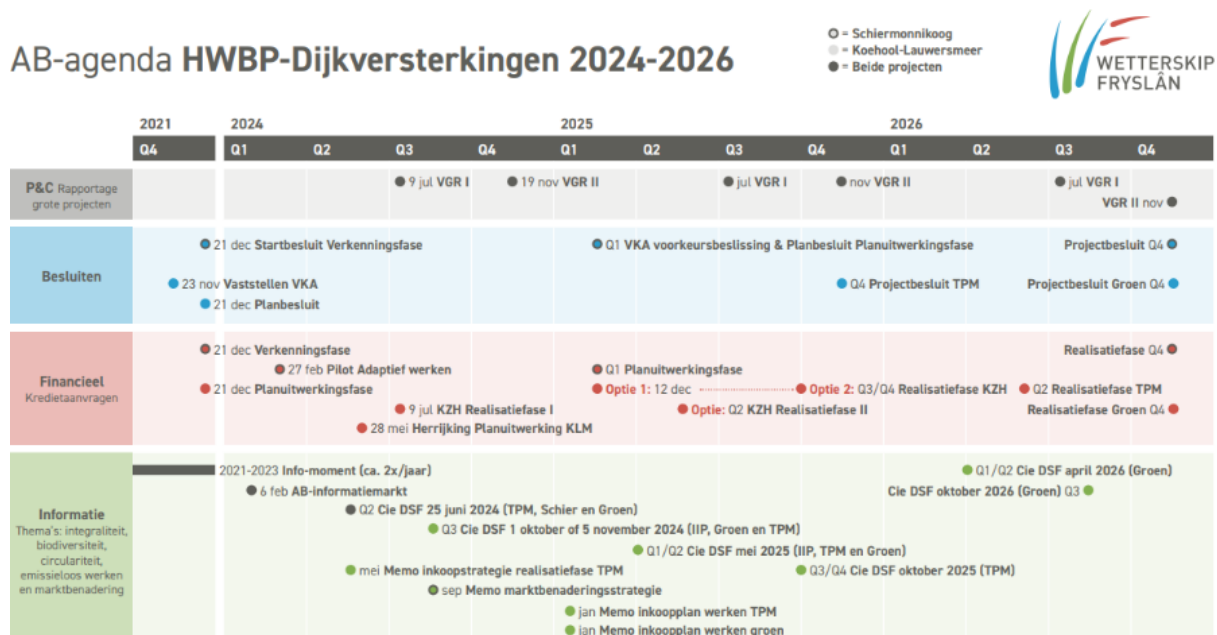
AB-agenda **HWBP-Dijkversterkingen 2024-2026**

= Schiermonnikoog
= Koehool-Lauwersmeer
= Beide projecten

WETTERSKIP FRYSLÂN

| | 2021 Q4 | 2024 Q1 | Q2 | Q3 | Q4 | 2025 Q1 | Q2 | Q3 | Q4 | 2026 Q1 | Q2 | Q3 | Q4 |
|---|---|---|---|---|---|---|---|---|---|---|---|---|---|

P&C Rapportage grote projecten
9 jul VGR I
19 nov VGR II
jul VGR I
nov VGR II
jul VGR I
VGR II nov

Besluiten
21 dec Startbesluit Verkenningsfase
Q1 VKA voorkeursbeslissing & Planbesluit Planuitwerkingsfase
Projectbesluit Q4
23 nov Vaststellen VKA
Q4 Projectbesluit TPM
Projectbesluit Groen Q4
21 dec Planbesluit

Financieel Kredietaanvragen
21 dec Verkenningsfase
Realisatiefase Q4
27 feb Pilot Adaptief werken
Q1 Planuitwerkingsfase
21 dec Planuitwerkingsfase
Optie 1: 12 dec
Optie 2: Q3/Q4 Realisatiefase KZH
Q2 Realisatiefase TPM
9 jul KZH Realisatiefase I
Optie: Q2 KZH Realisatiefase II
Realisatiefase Groen Q4
28 mei Herrijking Planuitwerking KLM

Informatie Thema's: integraliteit, biodiversiteit, circulariteit, emissieloos werken en marktbenadering
2021-2023 Info-moment (ca. 2x/jaar)
Q1/Q2 Cie DSF april 2026 (Groen)
6 feb AB-informatiemarkt
Cie DSF oktober 2026 (Groen) Q3
Q2 Cie DSF 25 juni 2024 (TPM, Schier en Groen)
Q3 Cie DSF 1 oktober of 5 november 2024 (IIP, Groen en TPM)
Q1/Q2 Cie DSF mei 2025 (IIP, TPM en Groen)
mei Memo inkoopstrategie realisatiefase TPM
Q3/Q4 Cie DSF oktober 2025 (TPM)
sep Memo marktbenaderingsstrategie
jan Memo inkoopplan werken TPM
jan Memo inkoopplan werken groen